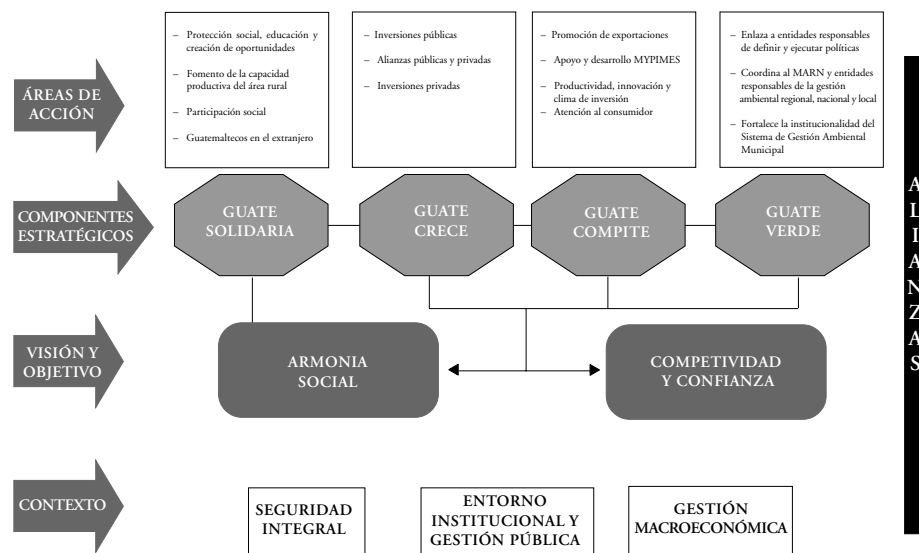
ÁREAS DE ACCIÓN

– Protección social, educación y creación de oportunidades
– Fomento de la capacidad productiva del área rural
– Participación social
– Guatemaltecos en el extranjero

– Inversiones públicas
– Alianzas públicas y privadas
– Inversiones privadas

– Promoción de exportaciones
– Apoyo y desarrollo MYPIMES
– Productividad, innovación y clima de inversión
– Atención al consumidor

– Enlaza a entidades responsables de definir y ejecutar políticas
– Coordina al MARN y entidades responsables de la gestión ambiental regional, nacional y local
– Fortalece la institucionalidad del Sistema de Gestión Ambiental Municipal

COMPONENTES ESTRATÉGICOS

GUATE SOLIDARIA

GUATE CRECE

GUATE COMPITE

GUATE VERDE

VISIÓN Y OBJETIVO

ARMONIA SOCIAL

COMPETIVIDAD Y CONFIANZA

CONTEXTO

SEGURIDAD INTEGRAL

ENTORNO INSTITUCIONAL Y GESTIÓN PÚBLICA

GESTIÓN MACROECONÓMICA

A L I A N Z A S